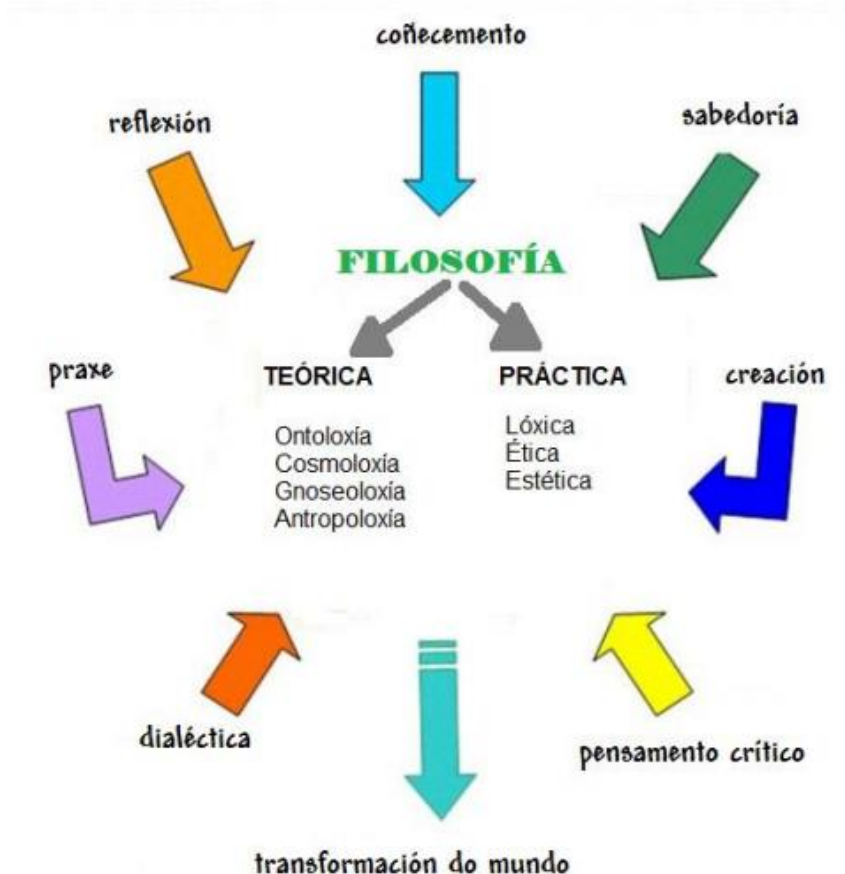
coñecemento

reflexión

sabedoría

FILOSOFÍA

praxe

TEÓRICA

Ontoloxía
Cosmoloxía
Gnoseoloxía
Antropoloxía

PRÁCTICA

Lóxica
Ética
Estética

creación

dialéctica

pensamento crítico

transformación do mundo